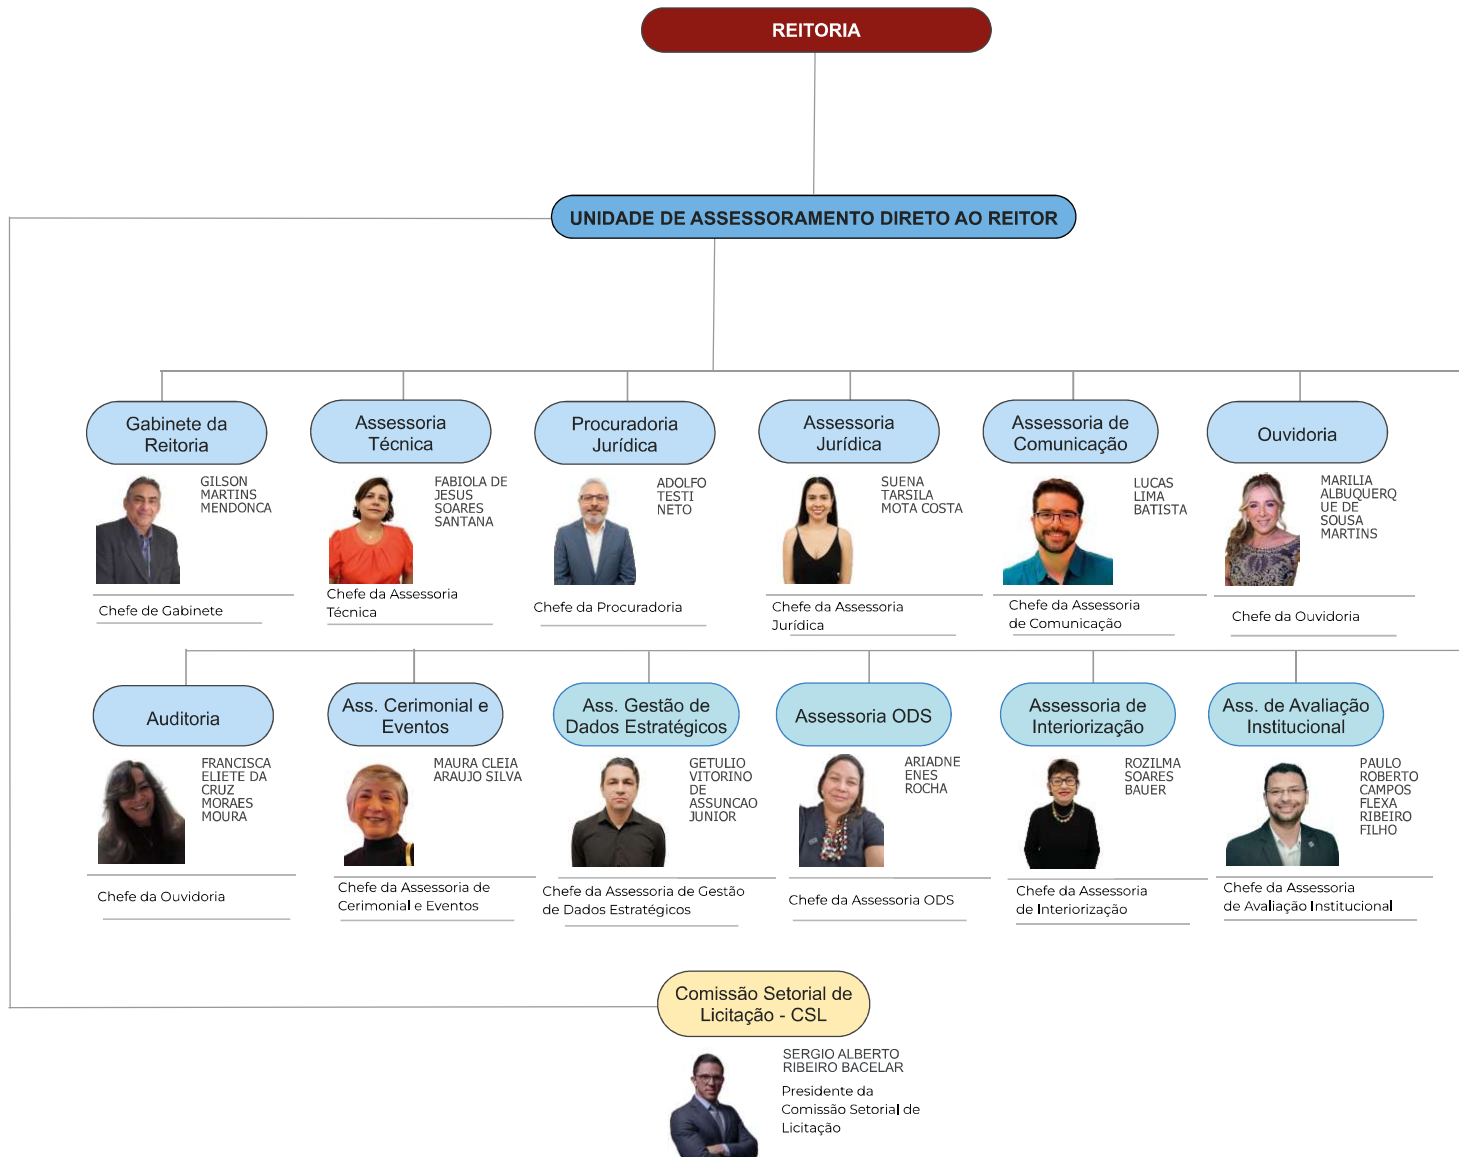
REITORIA

UNIDADE DE ASSESSORAMENTO DIRETO AO REITOR

Gabinete da Reitoria

GILSON MARTINS MENDONCA

Chefe de Gabinete

Assessoria Técnica

FABIOLA DE JESUS SOARES SANTANA

Chefe da Assessoria Técnica

Procuradoria Jurídica

ADOLFO TESTI NETO

Chefe da Procuradoria

Assessoria Jurídica

SUENA TARSILA MOTA COSTA

Chefe da Assessoria Jurídica

Assessoria de Comunicação

LUCAS LIMA BATISTA

Chefe da Assessoria de Comunicação

Ouvidoria

MARILIA ALBUQUERQUE DE SOUSA MARTINS

Chefe da Ouvidoria

Auditoria

FRANCISCA ELIETE DA CRUZ MORAES MOURA

Chefe da Ouvidoria

Ass. Cerimonial e Eventos

MAURA CLEIA ARAUJO SILVA

Chefe da Assessoria de Cerimonial e Eventos

Ass. Gestão de Dados Estratégicos

GETULIO VITORINO DE ASSUNCAO JUNIOR

Chefe da Assessoria de Gestão de Dados Estratégicos

Assessoria ODS

ARIADNE ENES ROCHA

Chefe da Assessoria ODS

Assessoria de Interiorização

ROZILMA SOARES BAUER

Chefe da Assessoria de Interiorização

Ass. de Avaliação Institucional

PAULO ROBERTO CAMPOS FLEXA RIBEIRO FILHO

Chefe da Assessoria de Avaliação Institucional

Comissão Setorial de Licitação - CSL

SERGIO ALBERTO RIBEIRO BACELAR

Presidente da Comissão Setorial de Licitação